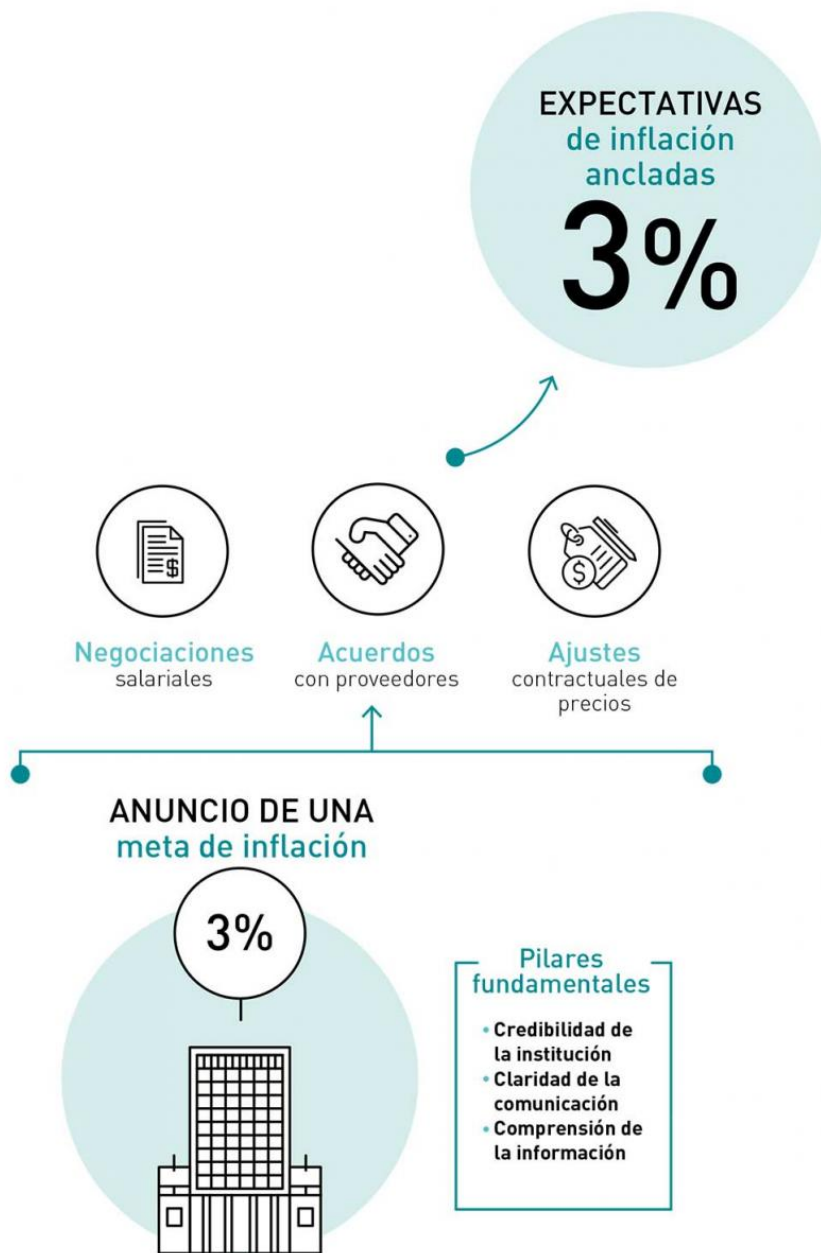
EXPECTATIVAS
de inflación
ancladas
3%

Negociaciones
salariales

Acuerdos
con proveedores

Ajustes
contractuales de precios

ANUNCIO DE UNA
meta de inflación

3%

Pilares fundamentales

• Credibilidad de la institución
• Claridad de la comunicación
• Comprensión de la información